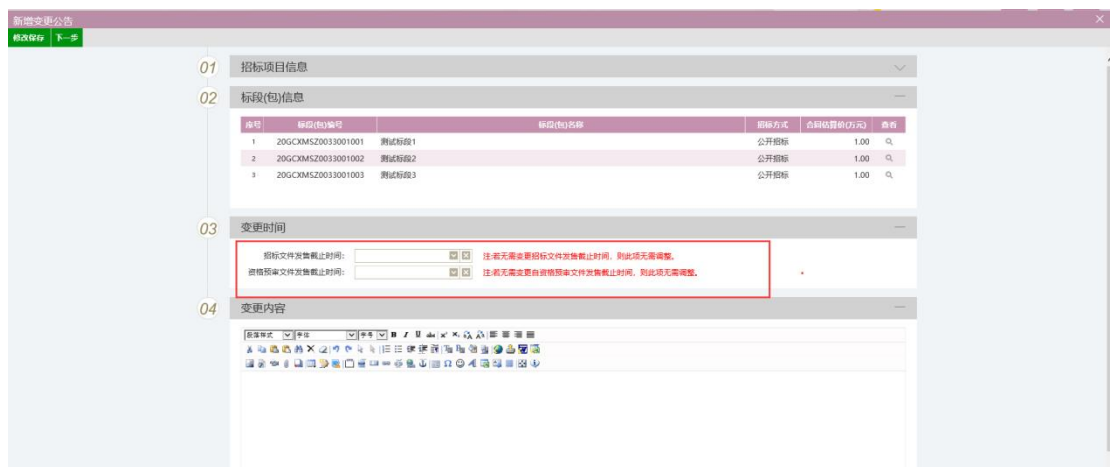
新增变更公告

修改保存 下一步

01 招标项目信息

02 标段(包)信息

| 序号 | 标段(包)编号 | 标段(包)名称 | 招标方式 | 合同估算价(万元) | 查看 |
|---|---|---|---|---|---|
| 1 | 20GCXMSZ0033001001 | 测试标段1 | 公开招标 | 1.00 | |
| 2 | 20GCXMSZ0033001002 | 测试标段2 | 公开招标 | 1.00 | |
| 3 | 20GCXMSZ0033001003 | 测试标段3 | 公开招标 | 1.00 | |

03 变更时间

招标文件发售截止时间: 注:若无需变更招标文件发售截止时间，则此项无需调整。

资格预审文件发售截止时间: 注:若无需变更资格预审文件发售截止时间，则此项无需调整。

04 变更内容

段落样式 字体 字号